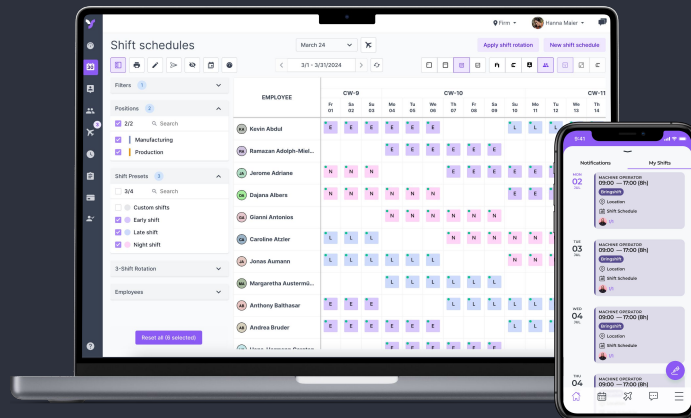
Firm
Hanna Maier

Shift schedules
March 24
Apply shift rotation
New shift schedule

3/1 - 3/31/2024

Filters 1
Positions 2
2/2
Search
Manufacturing
Production

Shift Presets 3
3/4
Search
Custom shifts
Early shift
Late shift
Night shift

3-Shift Rotation
Employees

Reset all (6 selected)

EMPLOYEE
CW-9
CW-10
CW-11
Fr 01
Sa 02
Su 03
Mo 04
Tu 05
We 06
Th 07
Fr 08
Sa 09
Su 10
Mo 11
Tu 12
We 13

KA Kevin Abdul
RA Ramazan Adolph-Miel...
JA Jerome Adriane
DA Dajana Albers
GA Gianni Antonios
CA Caroline Atzler
JA Jonas Aumann
MA Margaretha Austermü...
AB Anthony Balthasar
AB Andrea Bruder

E E E E E E E E L L L
E E E E E E
N N N N N N N
N N N N N N N
N N N N N
L L L N N N N N
L L L L L L L
L L L L L
E E E E E E E L
E E E E E E E L

9:41
Notifications
My Shifts
MON 02 DEL.
MACHINE OPERATOR
09:00 — 17:00 (8h)
Bringshift
Location
Shift Schedule
TUE 03 DEL.
MACHINE OPERATOR
09:00 — 17:00 (8h)
Bringshift
Location
Shift Schedule
WED 04 DEL.
MACHINE OPERATOR
09:00 — 17:00 (8h)
Bringshift
Location
Shift Schedule
THU 04
MACHINE OPERATOR
09:00 — 17:00 (8h)